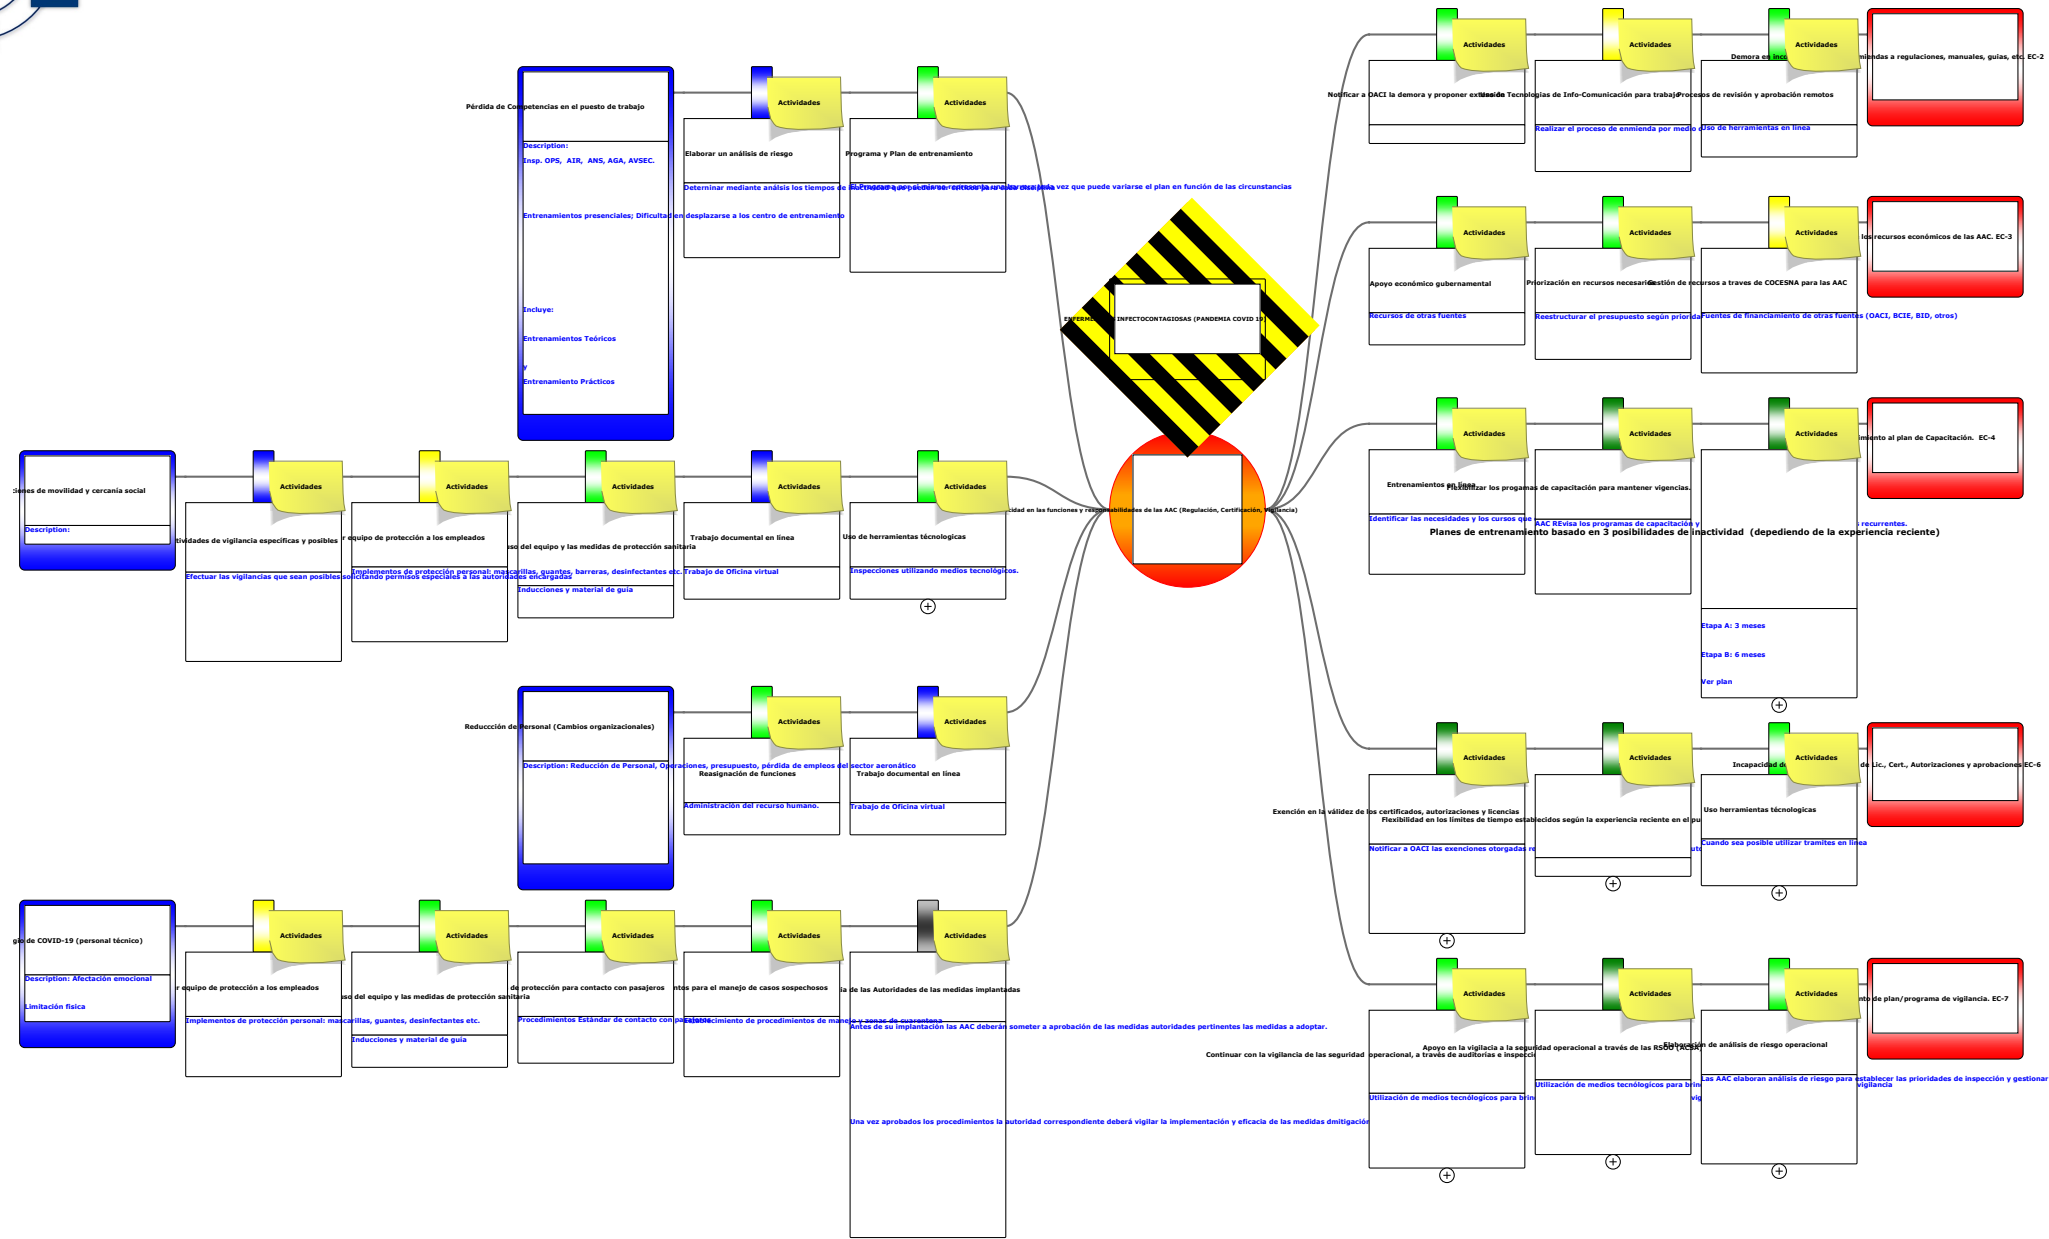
Actividades
Actividades
Actividades
Demora es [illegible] miendas a regulaciones, manuales, guías, etc. EC-2
Notificar a OACI la demora y proponer extensión
Uso de Tecnologías de Info-Comunicación para trabajo
Procesos de revisión y aprobación remotos
Realizar el proceso de enmienda por medio
Uso de herramientas en línea

Pérdida de Competencias en el puesto de trabajo
Description:
Insp. OPS, AIR, ANS, AGA, AVSEC.
Entrenamientos presenciales; Dificultad en desplazarse a los centro de entrenamiento
Incluye:
Entrenamientos Teóricos
y
Entrenamiento Prácticos
Actividades
Actividades
Elaborar un análisis de riesgo
Programa y Plan de entrenamiento
Determinar mediante análisis los tiempos de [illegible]
El Programa por sí mismo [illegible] vez que puede variarse el plan en función de las circunstancias

ENFERMEDADES INFECTOCONTAGIOSAS (PANDEMIA COVID 19)

Actividades
Actividades
Actividades
los recursos económicos de las AAC. EC-3
Apoyo económico gubernamental
Priorización en recursos necesarios
Gestión de recursos a traves de COCESNA para las AAC
Recursos de otras fuentes
Reestructurar el presupuesto según prioridad
Fuentes de financiamiento de otras fuentes (OACI, BCIE, BID, otros)

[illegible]ciones de movilidad y cercanía social
Description:
Actividades
Actividades
Actividades
Actividades
Actividades
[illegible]tividades de vigilancia específicas y posibles
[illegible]r equipo de protección a los empleados
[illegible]so del equipo y las medidas de protección sanitaria
Trabajo documental en línea
Uso de herramientas tecnológicas
Efectuar las vigilancias que sean posibles solicitando permisos especiales a las autoridades encargadas
Implementos de protección personal: mascarillas, guantes, barreras, desinfectantes etc.
Inducciones y material de guía
Trabajo de Oficina virtual
Inspecciones utilizando medios tecnológicos.
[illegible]cidad en las funciones y responsabilidades de las AAC (Regulación, Certificación, Vigilancia)

Actividades
Actividades
Actividades
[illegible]miento al plan de Capacitación. EC-4
Entrenamientos en línea
Flexibilizar los progamas de capacitación para mantener vigencias.
Identificar las necesidades y los cursos que
AAC REvisa los programas de capacitación y
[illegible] recurrentes.
Planes de entrenamiento basado en 3 posibilidades de inactividad (depediendo de la experiencia reciente)
Etapa A: 3 meses
Etapa B: 6 meses
Ver plan

Reducción de Personal (Cambios organizacionales)
Description: Reducción de Personal, Operaciones, presupuesto, pérdida de empleos del sector aeronático
Actividades
Actividades
Reasignación de funciones
Trabajo documental en línea
Administración del recurso humano.
Trabajo de Oficina virtual

Actividades
Actividades
Actividades
Incapacidad d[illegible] de Lic., Cert., Autorizaciones y aprobaciones EC-6
Exención en la válidez de los certificados, autorizaciones y licencias
Flexibilidad en los límites de tiempo establecidos según la experiencia reciente en el pu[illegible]
Uso herramientas tecnologicas
Notificar a OACI las exenciones otorgadas re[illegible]
Cuando sea posible utilizar tramites en línea

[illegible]gio de COVID-19 (personal técnico)
Description: Afectación emocional
Limitación física
Actividades
Actividades
Actividades
Actividades
Actividades
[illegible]r equipo de protección a los empleados
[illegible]so del equipo y las medidas de protección sanitaria
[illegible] de protección para contacto con pasajeros
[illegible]ntos para el manejo de casos sospechosos
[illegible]a de las Autoridades de las medidas implantadas
Implementos de protección personal: mascarillas, guantes, desinfectantes etc.
Inducciones y material de guía
Procedimientos Estándar de contacto con pasajeros
Establecimiento de procedimientos de manejo y zonas de cuarentena
Antes de su implantación las AAC deberán someter a aprobación de las medidas autoridades pertinentes las medidas a adoptar.
Una vez aprobados los procedimientos la autoridad correspondiente deberá vigilar la implementación y eficacia de las medidas dmitigación

Actividades
Actividades
Actividades
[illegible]nto de plan/programa de vigilancia. EC-7
Continuar con la vigilancia de las seguridad operacional, a través de auditorías e inspecci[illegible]
Apoyo en la vigilancia a la seguridad operacional a través de las RSOO (ACSA)
Elaboración de análisis de riesgo operacional
Utilización de medios tecnológicos para brin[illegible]
Utilización de medios tecnológicos para brin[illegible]
Las AAC elaboran análisis de riesgo para establecer las prioridades de inspección y gestionar vigilancia